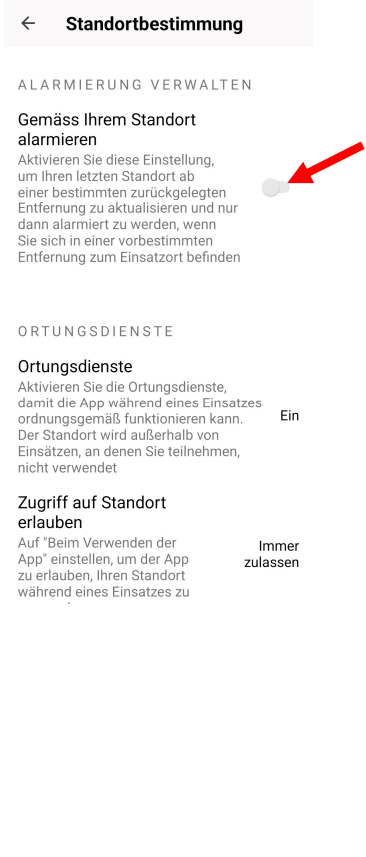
← Standortbestimmung

ALARMIERUNG VERWALTEN

Gemäss Ihrem Standort alarmieren

Aktivieren Sie diese Einstellung, um Ihren letzten Standort ab einer bestimmten zurückgelegten Entfernung zu aktualisieren und nur dann alarmiert zu werden, wenn Sie sich in einer vorbestimmten Entfernung zum Einsatzort befinden

ORTUNGSDIENSTE

Ortungsdienste

Aktivieren Sie die Ortungsdienste, damit die App während eines Einsatzes ordnungsgemäß funktionieren kann. Der Standort wird außerhalb von Einsätzen, an denen Sie teilnehmen, nicht verwendet

Ein

Zugriff auf Standort erlauben

Auf "Beim Verwenden der App" einstellen, um der App zu erlauben, Ihren Standort während eines Einsatzes zu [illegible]

Immer zulassen